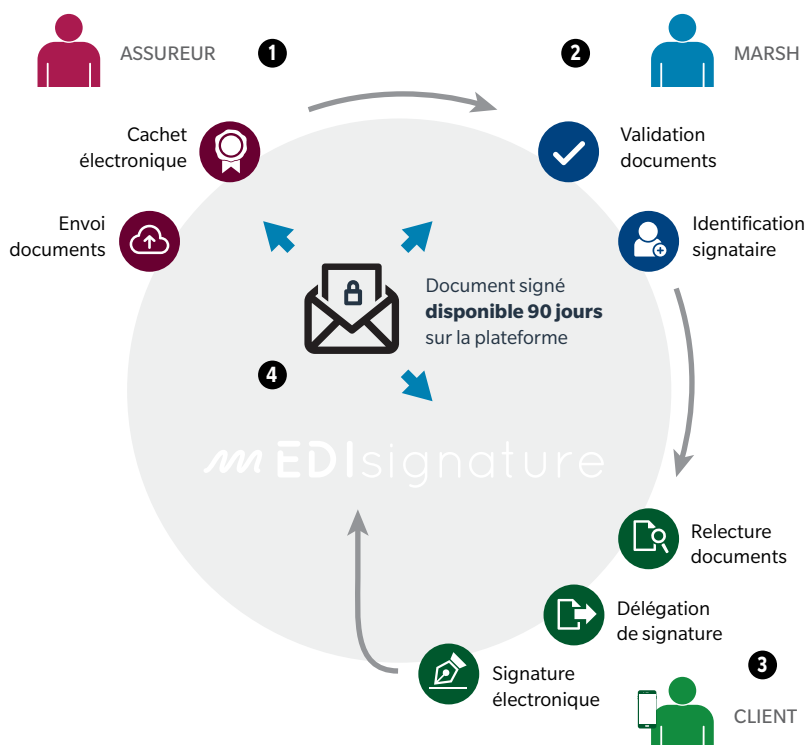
ASSUREUR

1

2

MARSH

Cachet électronique

Envoi documents

Validation documents

Identification signataire

Document signé **disponible 90 jours** sur la plateforme

4

EDIsignature

Relecture documents

Délégation de signature

Signature électronique

3

CLIENT